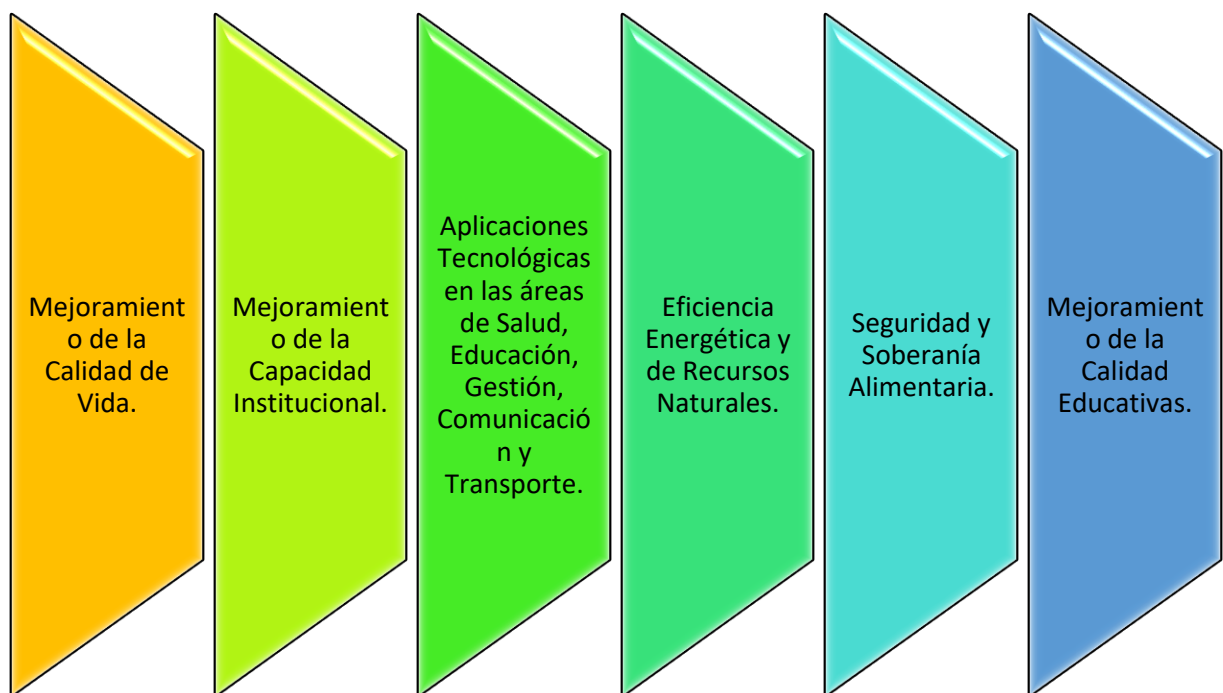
Mejoramiento de la Calidad de Vida.

Mejoramiento de la Capacidad Institucional.

Aplicaciones Tecnológicas en las áreas de Salud, Educación, Gestión, Comunicación y Transporte.

Eficiencia Energética y de Recursos Naturales.

Seguridad y Soberanía Alimentaria.

Mejoramiento de la Calidad Educativas.